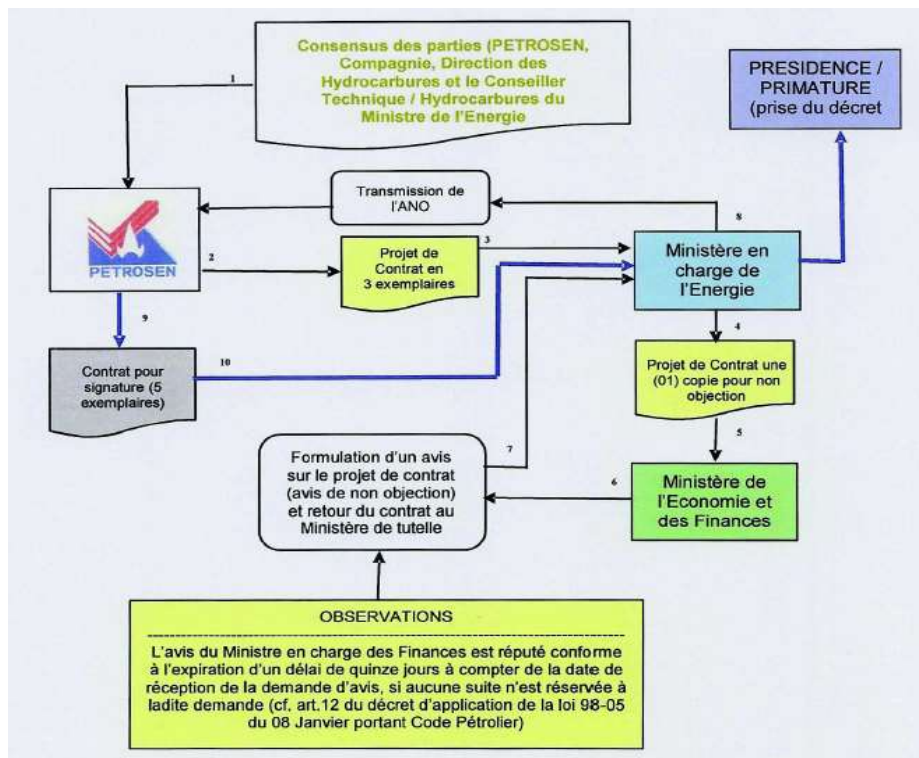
Consensus des parties (PETROSEN, Compagnie, Direction des Hydrocarbures et le Conseiller Technique / Hydrocarbures du Ministre de l'Energie

1

PRESIDENCE / PRIMATURE (prise du décret

Transmission de l'ANO

8

PETROSEN

2

Projet de Contrat en 3 exemplaires

3

Ministère en charge de l'Energie

9

4

Contrat pour signature (5 exemplaires)

10

Projet de Contrat une (01) copie pour non objection

5

Formulation d'un avis sur le projet de contrat (avis de non objection) et retour du contrat au Ministère de tutelle

7

6

Ministère de l'Economie et des Finances

OBSERVATIONS

L'avis du Ministre en charge des Finances est réputé conforme à l'expiration d'un délai de quinze jours à compter de la date de réception de la demande d'avis, si aucune suite n'est réservée à ladite demande (cf. art.12 du décret d'application de la loi 98-05 du 08 Janvier portant Code Pétrolier)